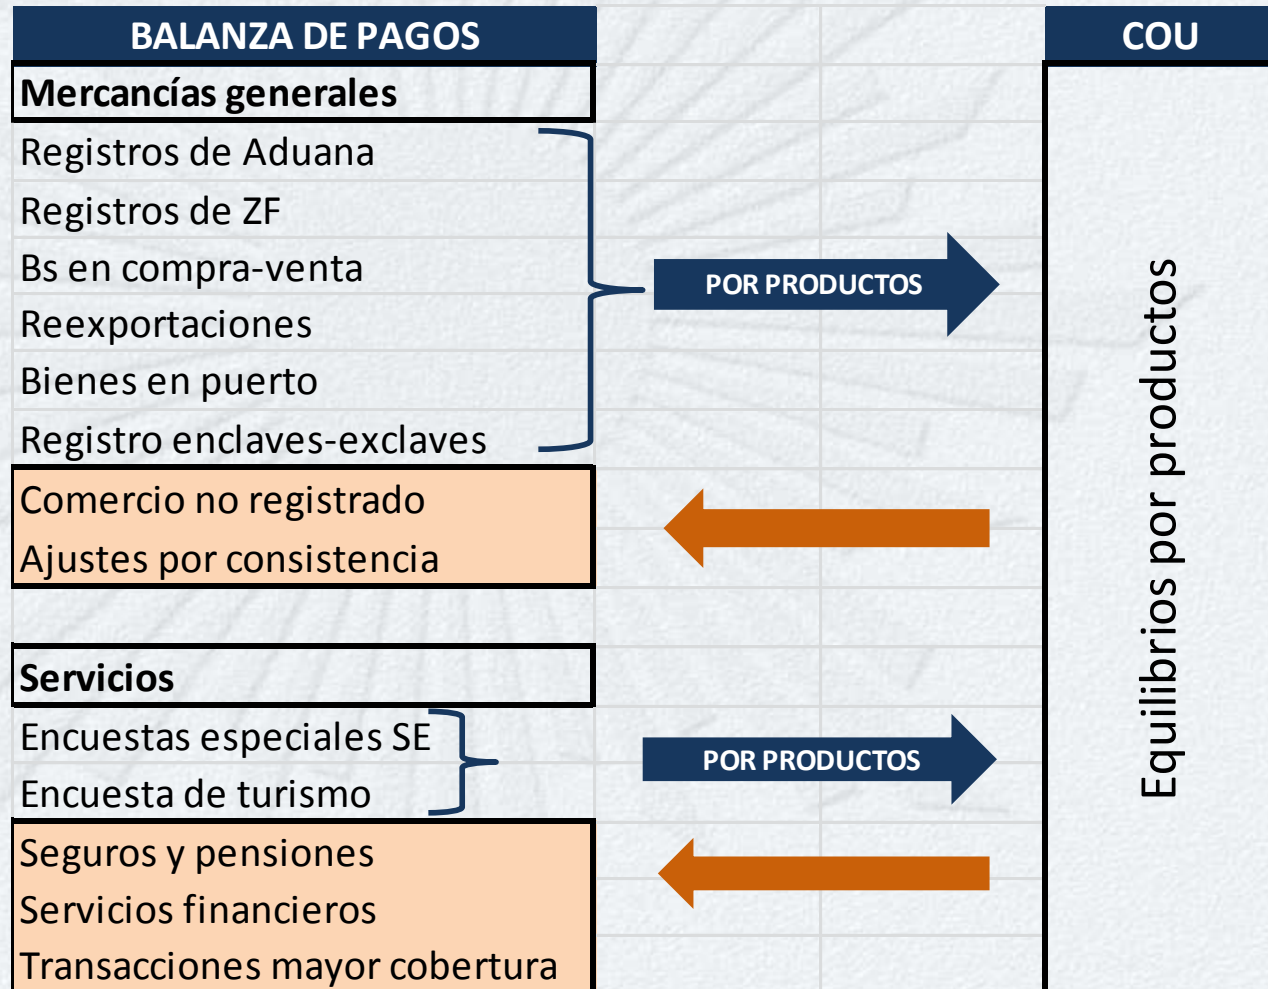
BALANZA DE PAGOS

COU

Mercancías generales

Registros de Aduana
Registros de ZF
Bs en compra-venta
Reexportaciones
Bienes en puerto
Registro enclaves-exclaves

POR PRODUCTOS

Comercio no registrado
Ajustes por consistencia

Servicios

Encuestas especiales SE
Encuesta de turismo

POR PRODUCTOS

Seguros y pensiones
Servicios financieros
Transacciones mayor cobertura

Equilibrios por productos